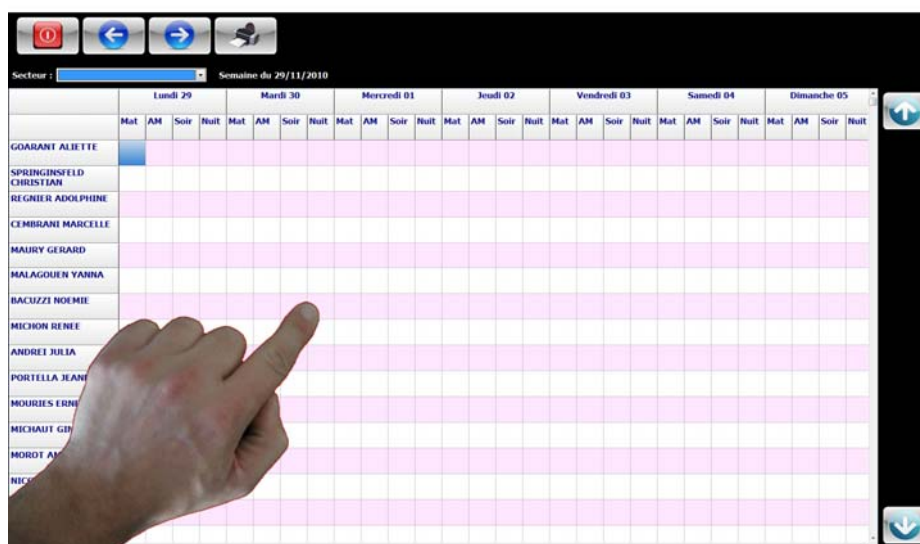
Secteur : Semaine du 29/11/2010

| | Lundi 29 | | | | Mardi 30 | | | | Mercredi 01 | | | | Jeudi 02 | | | | Vendredi 03 | | | | Samedi 04 | | | | Dimanche 05 | | | |
|---|---|---|---|---|---|---|---|---|---|---|---|---|---|---|---|---|---|---|---|---|---|---|---|---|---|---|---|---|
| | Mat | AM | Soir | Nuit | Mat | AM | Soir | Nuit | Mat | AM | Soir | Nuit | Mat | AM | Soir | Nuit | Mat | AM | Soir | Nuit | Mat | AM | Soir | Nuit | Mat | AM | Soir | Nuit |
| GOARANT ALIETTE | | | | | | | | | | | | | | | | | | | | | | | | | | | | |
| SPRINGINSFELD CHRISTIAN | | | | | | | | | | | | | | | | | | | | | | | | | | | | |
| REGNIER ADOLPHINE | | | | | | | | | | | | | | | | | | | | | | | | | | | | |
| CEMBRANI MARCELLE | | | | | | | | | | | | | | | | | | | | | | | | | | | | |
| MAURY GERARD | | | | | | | | | | | | | | | | | | | | | | | | | | | | |
| MALAGOUEN YANNA | | | | | | | | | | | | | | | | | | | | | | | | | | | | |
| BACUZZI NOEMIE | | | | | | | | | | | | | | | | | | | | | | | | | | | | |
| MICHON RENEE | | | | | | | | | | | | | | | | | | | | | | | | | | | | |
| ANDREI JULIA | | | | | | | | | | | | | | | | | | | | | | | | | | | | |
| PORTELLA JEAN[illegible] | | | | | | | | | | | | | | | | | | | | | | | | | | | | |
| MOURIES ERN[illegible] | | | | | | | | | | | | | | | | | | | | | | | | | | | | |
| MICHAUT GI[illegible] | | | | | | | | | | | | | | | | | | | | | | | | | | | | |
| MOROT A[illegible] | | | | | | | | | | | | | | | | | | | | | | | | | | | | |
| NIC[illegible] | | | | | | | | | | | | | | | | | | | | | | | | | | | | |